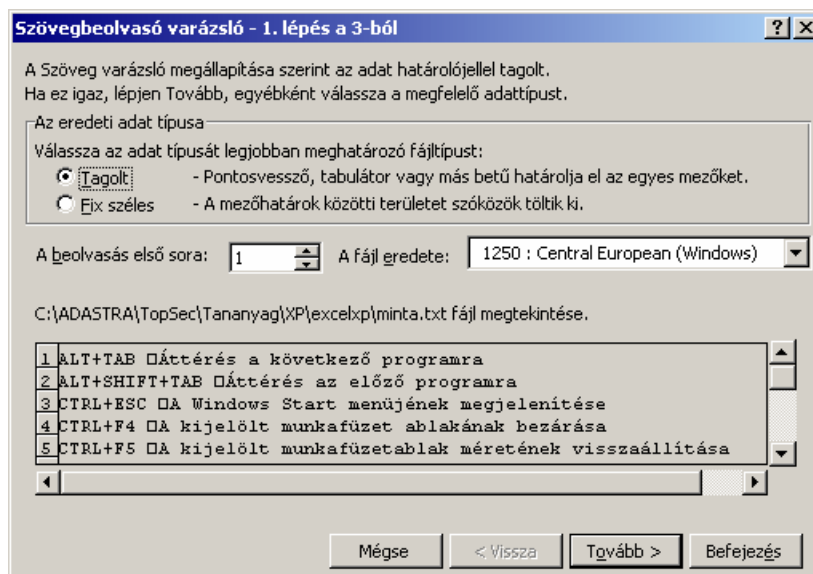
Szövegbeolvasó varázsló - 1. lépés a 3-ból

?

A Szöveg varázsló megállapítása szerint az adat határolójellel tagolt.
Ha ez igaz, lépjen Tovább, egyébként válassza a megfelelő adattípust.

Az eredeti adat típusa

Válassza az adat típusát legjobban meghatározó fájltípust:

Tagolt - Pontosvessző, tabulátor vagy más betű határolja el az egyes mezőket.

Fix széles - A mezőhatárok közötti területet szóközök töltik ki.

A beolvasás első sora: 1

A fájl eredete: 1250 : Central European (Windows)

C:\ADASTRA\TopSec\Tananyag\XP\excelxp\minta.txt fájl megtekintése.

1 ALT+TAB □Áttérés a következő programra
2 ALT+SHIFT+TAB □Áttérés az előző programra
3 CTRL+ESC □A Windows Start menüjének megjelenítése
4 CTRL+F4 □A kijelölt munkafüzet ablakának bezárása
5 CTRL+F5 □A kijelölt munkafüzetablak méretének visszaállítása

Mégse

< Vissza

Tovább >

Befejezés